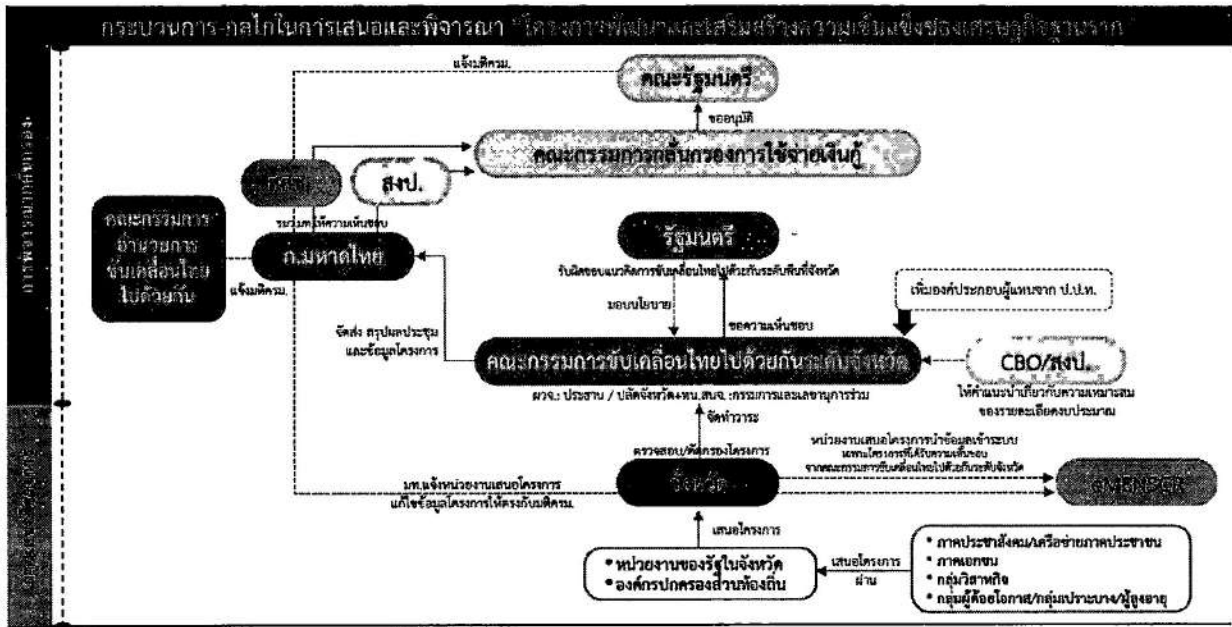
กระบวนการ-กลไกในการเสนอและพิจารณา "โครงการพัฒนาและเสริมสร้างความเข้มแข็งของเศรษฐกิจฐานราก"

การพิจารณาส่วนกลาง

คณะรัฐมนตรี

แจ้งมติครม.

ขออนุมัติ

คณะกรรมการกลั่นกรองการใช้จ่ายเงินกู้

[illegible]

สงป.

คณะกรรมการอำนวยการขับเคลื่อนไทยไปด้วยกัน

รวบรวมให้ความเห็นชอบ

ก.มหาดไทย

แจ้งมติครม.

รัฐมนตรี

รับผิดชอบแนวคิดการขับเคลื่อนไทยไปด้วยกันระดับพื้นที่จังหวัด

มอบนโยบาย

ขอความเห็นชอบ

เพิ่มองค์ประกอบผู้แทนจาก ป.ป.ท.

จัดส่ง สรุปผลประชุม และข้อมูลโครงการ

คณะกรรมการขับเคลื่อนไทยไปด้วยกันระดับจังหวัด

CBO/สงป.

ให้คำแนะนำเกี่ยวกับความเหมาะสมของรายละเอียดงบประมาณ

ผวจ.: ประธาน / ปลัดจังหวัด+หน.สนจ. :กรรมการและเลขานุการร่วม

จัดทำวาระ

ตรวจสอบ/คัดกรองโครงการ

หน่วยงานเสนอโครงการนำข้อมูลเข้าระบบ เฉพาะโครงการที่ได้รับความเห็นชอบ จากคณะกรรมการขับเคลื่อนไทยไปด้วยกันระดับจังหวัด

มท.แจ้งหน่วยงานเสนอโครงการ แก้ไขข้อมูลโครงการให้ตรงกับมติครม.

จังหวัด

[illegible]

เสนอโครงการ

• หน่วยงานของรัฐในจังหวัด
• องค์กรปกครองส่วนท้องถิ่น

เสนอโครงการ ผ่าน

• ภาคประชาสังคม/เครือข่ายภาคประชาชน
• ภาคเอกชน
• กลุ่มวิสาหกิจ
• กลุ่มผู้ด้อยโอกาส/กลุ่มเปราะบาง/ผู้สูงอายุ

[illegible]